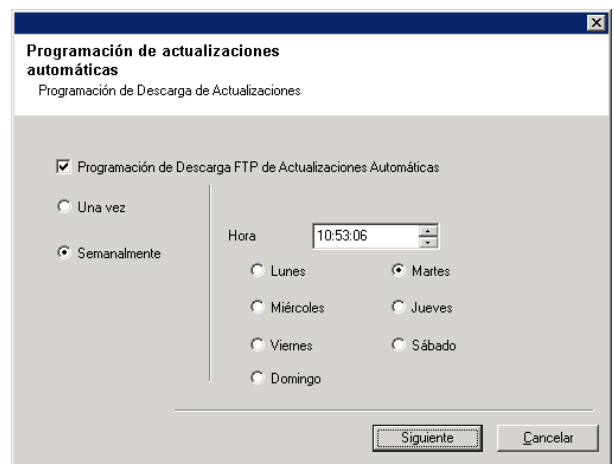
Programación de actualizaciones automáticas

Programación de Descarga de Actualizaciones

Programación de Descarga FTP de Actualizaciones Automáticas

Una vez

Semanalmente

Hora 10:53:06

Lunes

Martes

Miércoles

Jueves

Viernes

Sábado

Domingo

Siguiente

Cancelar